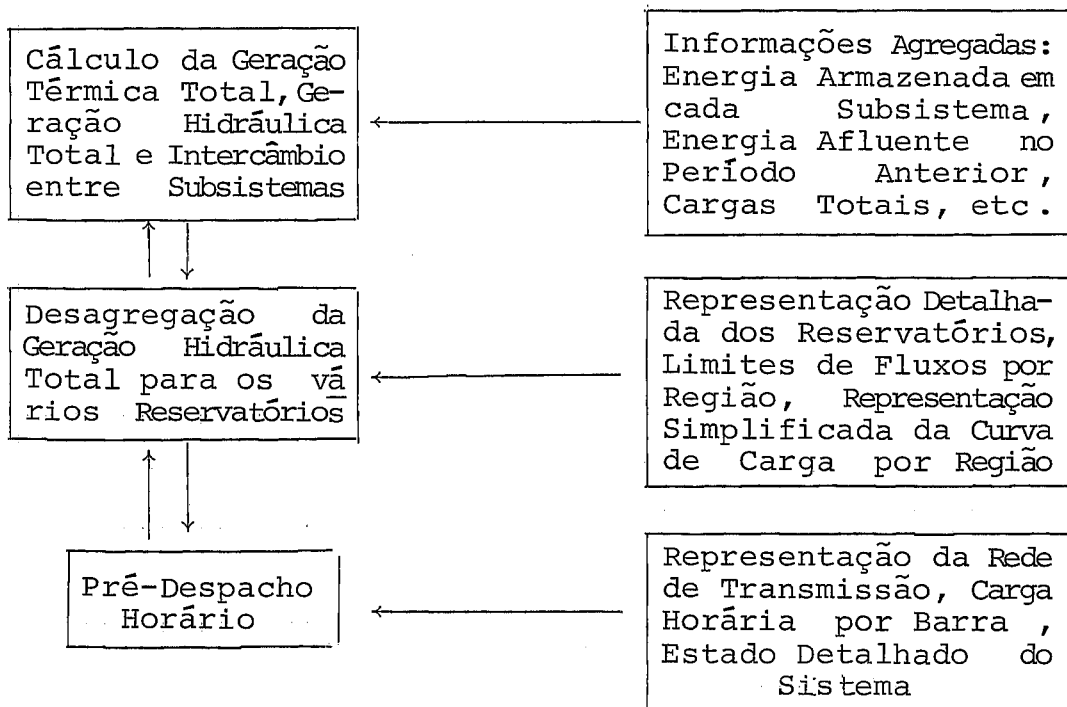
Cálculo da Geração Térmica Total, Geração Hidráulica Total e Intercâmbio entre Subsistemas

Informações Agregadas: Energia Armazenada em cada Subsistema, Energia Afluente no Período Anterior, Cargas Totais, etc.

Desagregação da Geração Hidráulica Total para os vários Reservatórios

Representação Detalhada dos Reservatórios, Limites de Fluxos por Região, Representação Simplificada da Curva de Carga por Região

Pré-Despacho Horário

Representação da Rede de Transmissão, Carga Horária por Barra, Estado Detalhado do Sistema